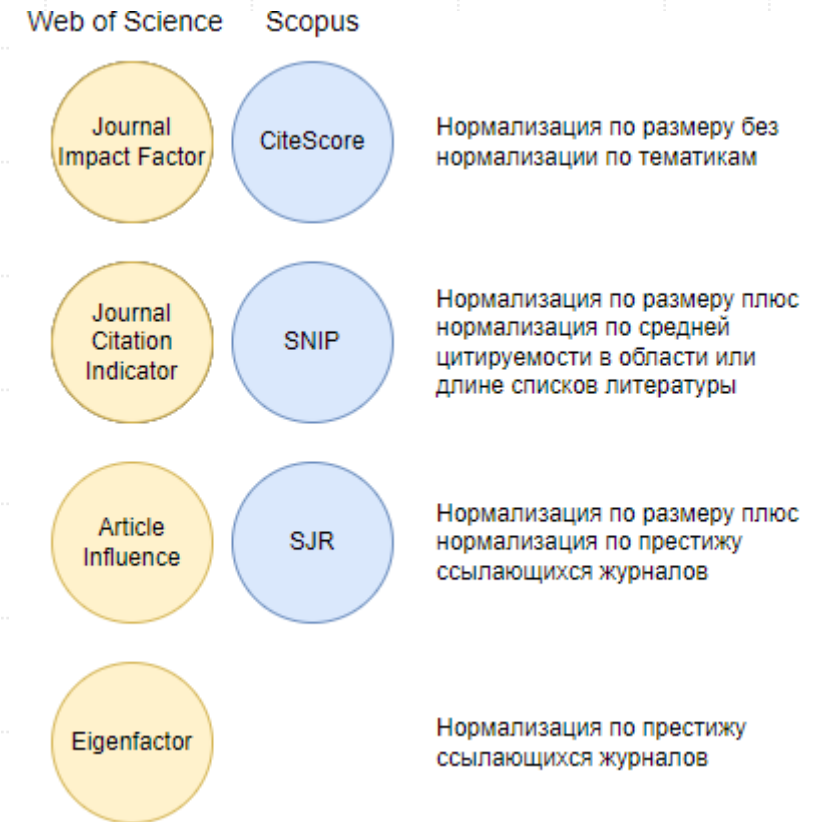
Web of Science Scopus

Journal Impact Factor

CiteScore

Нормализация по размеру без нормализации по тематикам

Journal Citation Indicator

SNIP

Нормализация по размеру плюс нормализация по средней цитируемости в области или длине списков литературы

Article Influence

SJR

Нормализация по размеру плюс нормализация по престижу ссылающихся журналов

Eigenfactor

Нормализация по престижу ссылающихся журналов